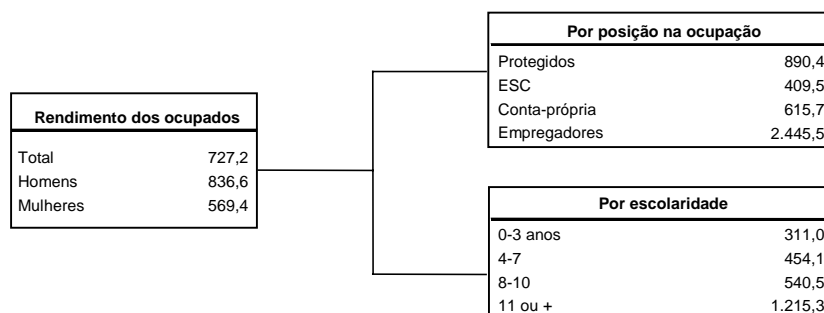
| Rendimento dos ocupados | |
|---|---|
| Total | 727,2 |
| Homens | 836,6 |
| Mulheres | 569,4 |

| Por posição na ocupação | |
|---|---|
| Protegidos | 890,4 |
| ESC | 409,5 |
| Conta-própria | 615,7 |
| Empregadores | 2.445,5 |

| Por escolaridade | |
|---|---|
| 0-3 anos | 311,0 |
| 4-7 | 454,1 |
| 8-10 | 540,5 |
| 11 ou + | 1.215,3 |